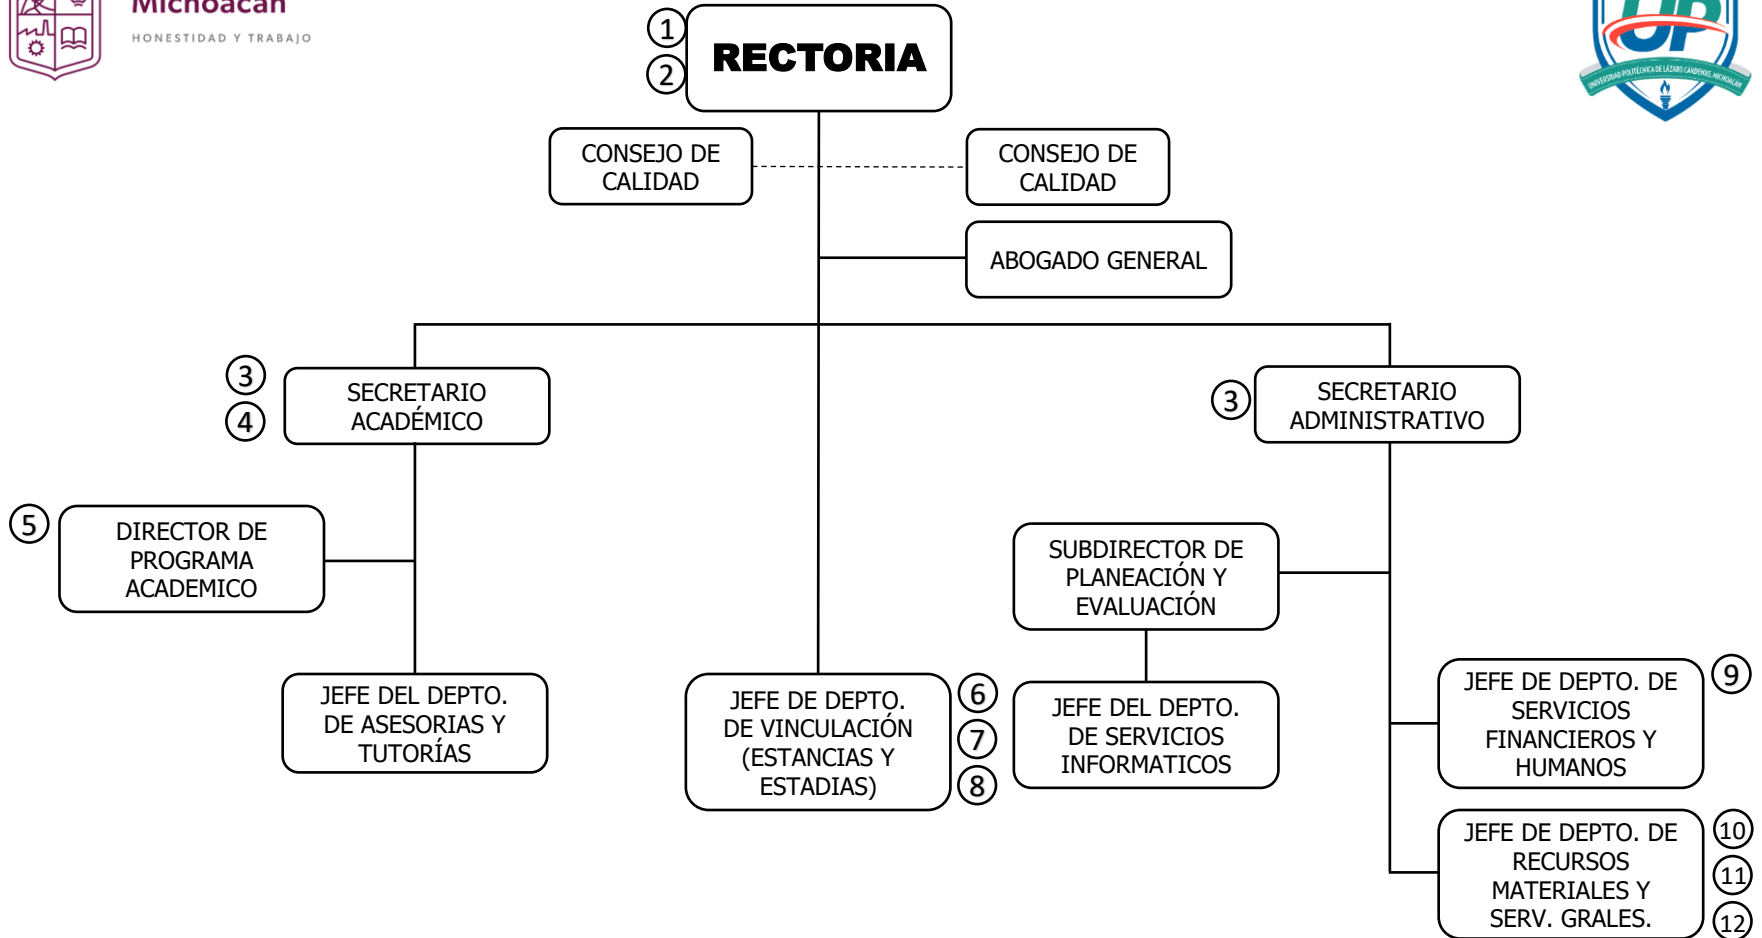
Michoacán
HONESTIDAD Y TRABAJO

UP
UNIVERSIDAD POLITÉCNICA DE LÁZARO CÁRDENAS, MICHOACÁN

1
2
RECTORIA

CONSEJO DE CALIDAD

CONSEJO DE CALIDAD

ABOGADO GENERAL

3
4
SECRETARIO ACADÉMICO

3
SECRETARIO ADMINISTRATIVO

5
DIRECTOR DE PROGRAMA ACADEMICO

SUBDIRECTOR DE PLANEACIÓN Y EVALUACIÓN

JEFE DEL DEPTO. DE ASESORIAS Y TUTORÍAS

JEFE DE DEPTO. DE VINCULACIÓN (ESTANCIAS Y ESTADIAS)
6
7
8

JEFE DEL DEPTO. DE SERVICIOS INFORMATICOS

JEFE DE DEPTO. DE SERVICIOS FINANCIEROS Y HUMANOS
9

JEFE DE DEPTO. DE RECURSOS MATERIALES Y SERV. GRALES.
10
11
12